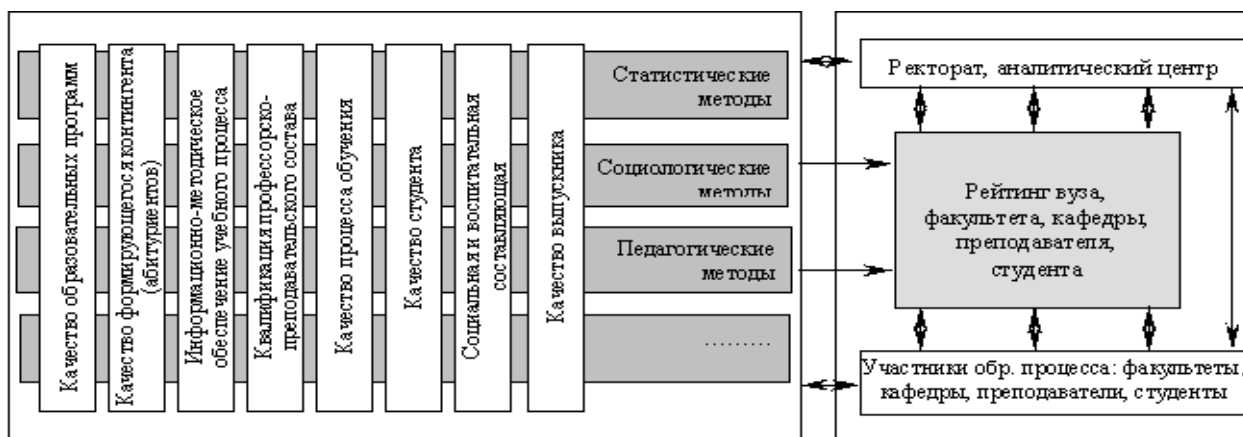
Качество образовательных программ

Качество формирующегося контингента (абитуриентов)

Информационно-методическое обеспечение учебного процесса

Квалификация профессорско-преподавательского состава

Качество процесса обучения

Качество студента

Социальная и воспитательная составляющая

Качество выпускника

Статистические методы

Социологические методы

Педагогические методы

.........

Ректорат, аналитический центр

Рейтинг вуза, факультета, кафедры, преподавателя, студента

Участники обр. процесса: факультеты, кафедры, преподаватели, студенты